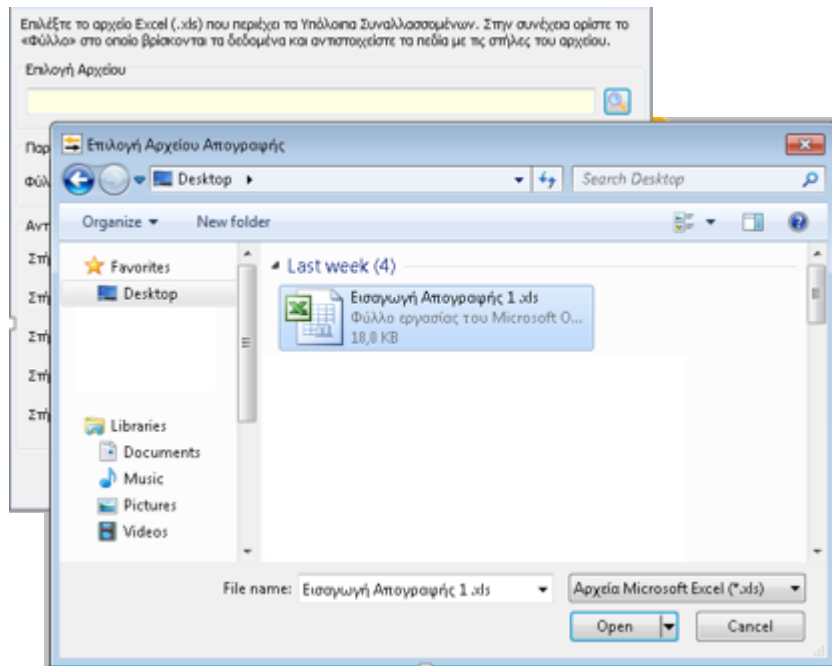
Επιλέξτε το αρχείο Excel (.xls) που περιέχει τα Υπόλοιπα Συναλλασσομένων. Στην συνέχεια ορίστε το «Φύλλο» στο οποίο βρίσκονται τα δεδομένα και αντιστοιχίστε τα πεδία με τις στήλες του αρχείου.

Επιλογή Αρχείου

Παρ

Φύλ

Αντ

Στή

Στή

Στή

Στή

Στή

Επιλογή Αρχείου Απογραφής

Desktop ▸

Search Desktop

Organize ▾ New folder

Favorites

Desktop

Libraries

Documents

Music

Pictures

Videos

Last week (4)

Εισαγωγή Απογραφής 1.xls
Φύλλο εργασίας του Microsoft O...
18,0 KB

File name: Εισαγωγή Απογραφής 1.xls

Αρχεία Microsoft Excel (*.xls)

Open

Cancel